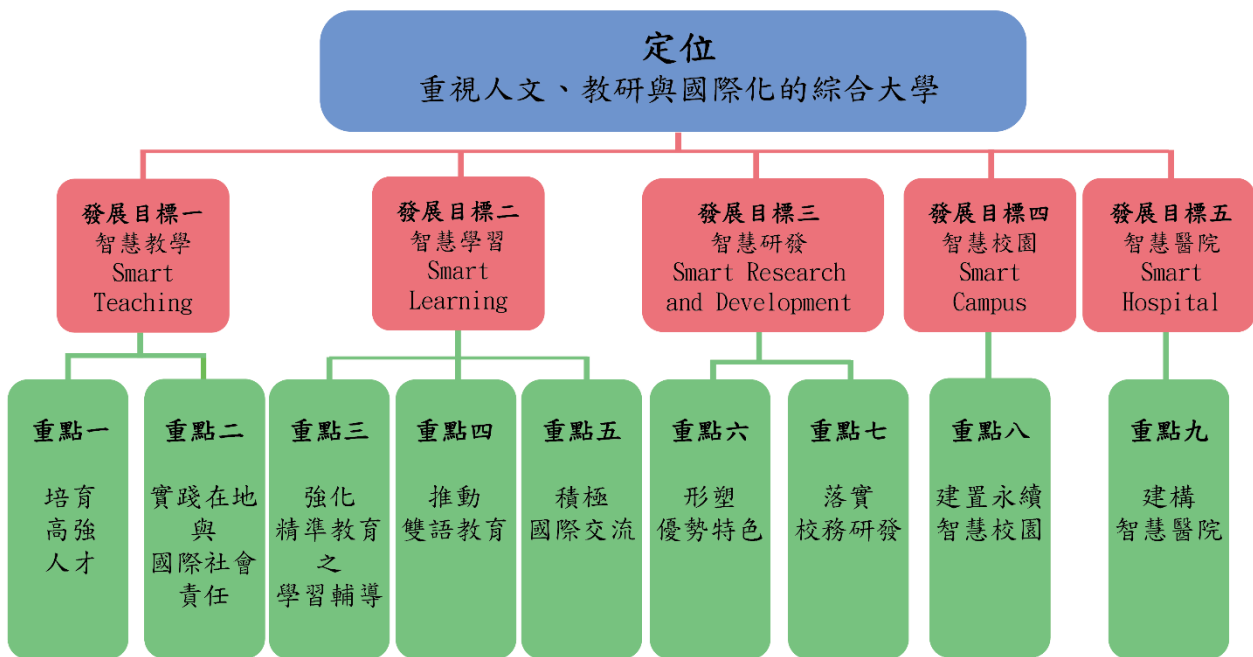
定位
重視人文、教研與國際化的綜合大學

發展目標一
智慧教學
Smart Teaching

發展目標二
智慧學習
Smart Learning

發展目標三
智慧研發
Smart Research and Development

發展目標四
智慧校園
Smart Campus

發展目標五
智慧醫院
Smart Hospital

重點一
培育高強人才

重點二
實踐在地與國際社會責任

重點三
強化精準教育之學習輔導

重點四
推動雙語教育

重點五
積極國際交流

重點六
形塑優勢特色

重點七
落實校務研發

重點八
建置永續智慧校園

重點九
建構智慧醫院